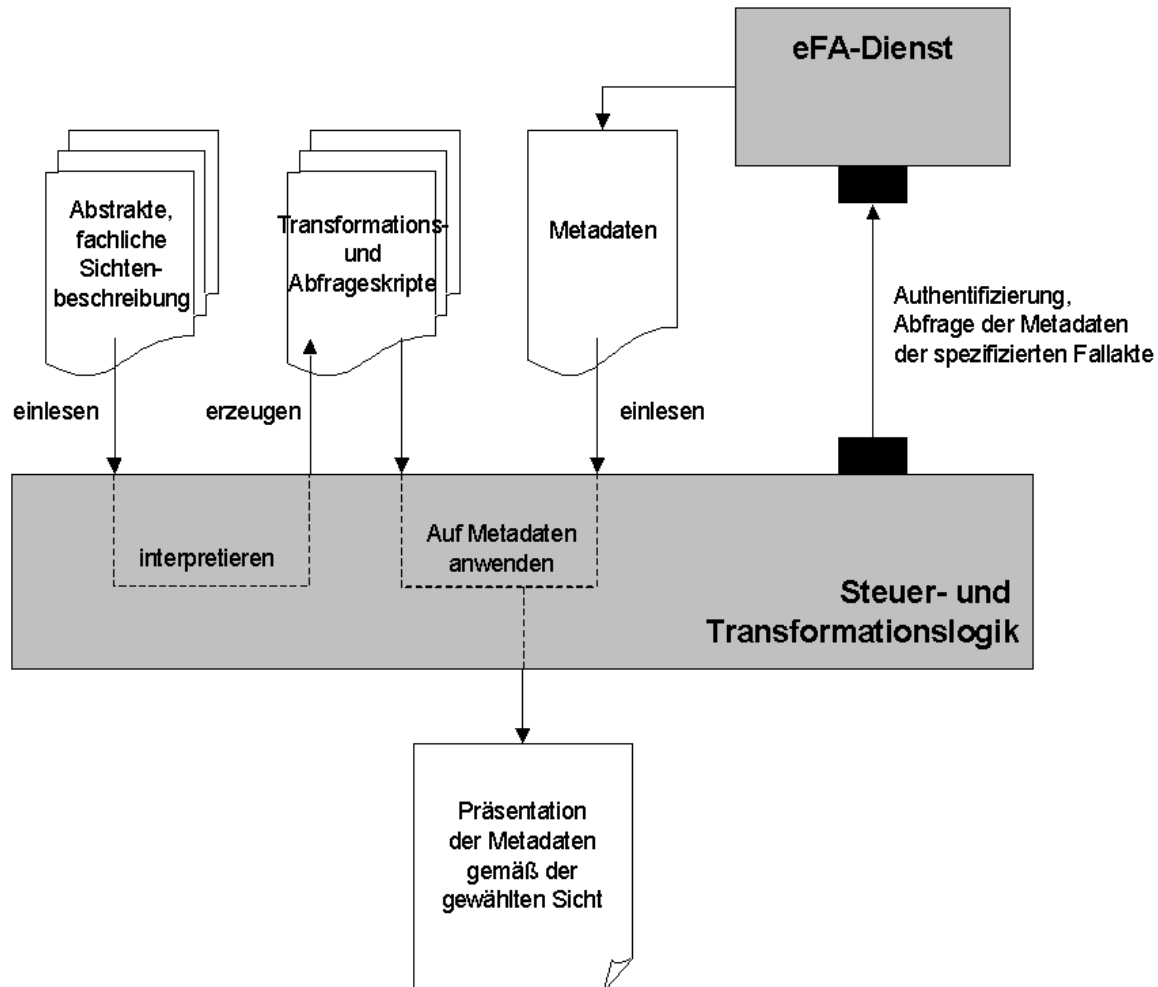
eFA-Dienst

Abstrakte, fachliche Sichtenbeschreibung

Transformations- und Abfrageskripte

Metadaten

Authentifizierung, Abfrage der Metadaten der spezifizierten Fallakte

einlesen

erzeugen

einlesen

interpretieren

Auf Metadaten anwenden

Steuer- und Transformationslogik

Präsentation der Metadaten gemäß der gewählten Sicht